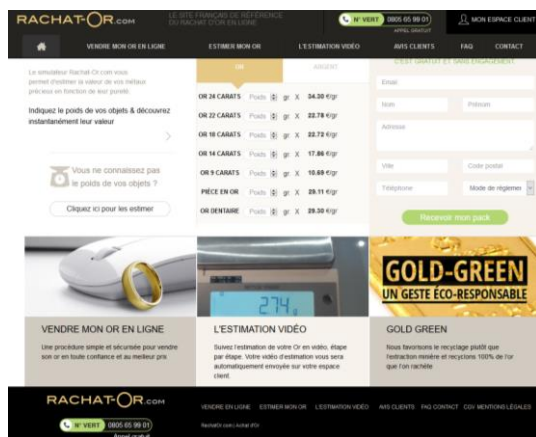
RACHAT-OR.com

LE SITE FRANÇAIS DE RÉFÉRENCE DU RACHAT D'OR EN LIGNE

N° VERT 0805 65 99 01 APPEL GRATUIT

MON ESPACE CLIENT

VENDRE MON OR EN LIGNE | ESTIMER MON OR | L'ESTIMATION VIDÉO | AVIS CLIENTS | FAQ | CONTACT

Le simulateur Rachat Or.com vous permet d'estimer la valeur de vos métaux précieux en fonction de leur poids

Indiquez le poids de vos objets & découvrez instantanément leur valeur

Vous ne connaissez pas le poids de vos objets ?

Cliquez ici pour les estimer

OR | ARGENT

| | | | |
|---|---|---|---|
| OR 24 CARATS | Poids gr | X | 34.38 €/gr |
| OR 22 CARATS | Poids gr | X | 22.78 €/gr |
| OR 18 CARATS | Poids gr | X | 22.72 €/gr |
| OR 14 CARATS | Poids gr | X | 17.86 €/gr |
| OR 9 CARATS | Poids gr | X | 10.69 €/gr |
| PIÈCE EN OR | Poids gr | X | 29.11 €/gr |
| OR DENTAIRE | Poids gr | X | 29.30 €/gr |

C'EST GRATUIT ET SANS ENGAGEMENT

Email

Nom | Prénom

Adresse

Ville | Code postal

Téléphone | Mode de règlement

Recevoir mon pack

274,

GOLD-GREEN
UN GESTE ÉCO-RESPONSABLE

VENDRE MON OR EN LIGNE
Une procédure simple et sécurisée pour vendre son or en toute confiance et au meilleur prix

L'ESTIMATION VIDÉO
Suivez l'estimation de votre Or en vidéo, étape par étape. Votre vidéo d'estimation vous sera automatiquement envoyée sur votre espace client.

GOLD GREEN
Nous favorisons le recyclage plutôt que l'extraction minière et recyclons 100% de l'or que l'on rachète

RACHAT-OR.com

N° VERT 0805 65 99 01 Appel gratuit

VENDRE EN LIGNE | ESTIMER MON OR | L'ESTIMATION VIDEO | AVIS CLIENTS | FAQ | CONTACT | CGV | MENTIONS LÉGALES

RachatOr.com | Achat d'Or